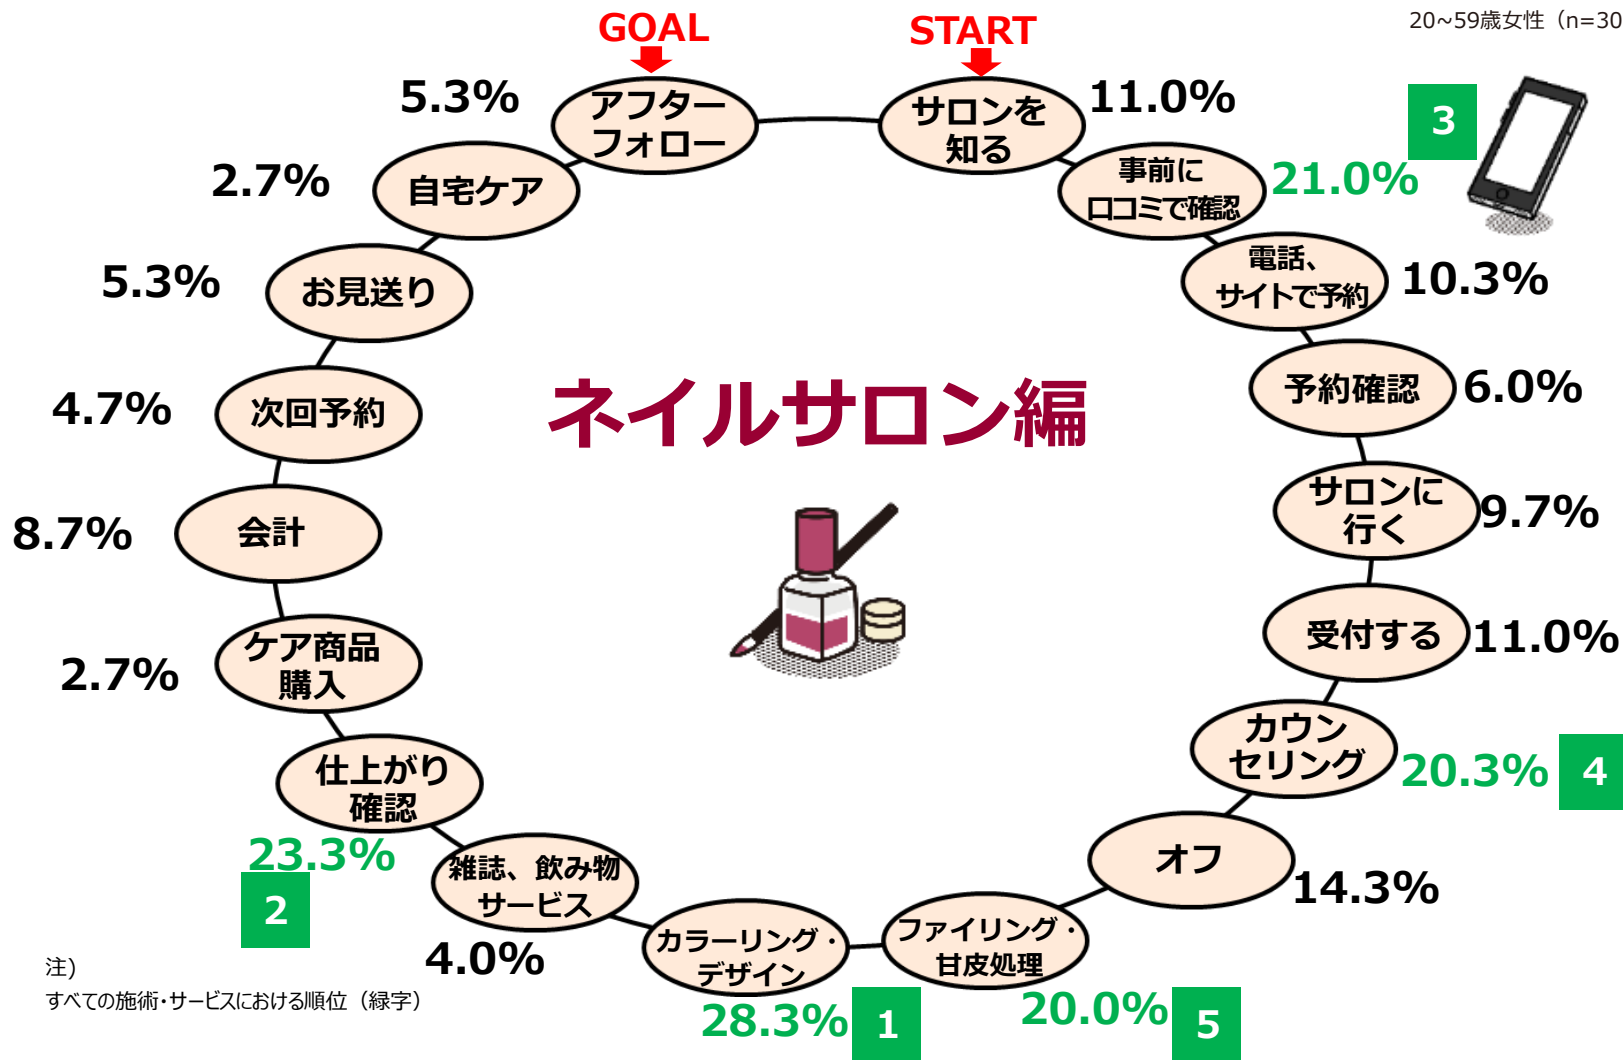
20~59歳女性（n=30

GOAL

START

ネイルサロン編

サロンを知る 11.0%

事前に口コミで確認 21.0% 3

電話、サイトで予約 10.3%

予約確認 6.0%

サロンに行く 9.7%

受付する 11.0%

カウンセリング 20.3% 4

オフ 14.3%

ファイリング・甘皮処理 20.0% 5

カラーリング・デザイン 28.3% 1

雑誌、飲み物サービス 4.0%

仕上がり確認 23.3% 2

ケア商品購入 2.7%

会計 8.7%

次回予約 4.7%

お見送り 5.3%

自宅ケア 2.7%

アフターフォロー 5.3%

注）
すべての施術・サービスにおける順位（緑字）